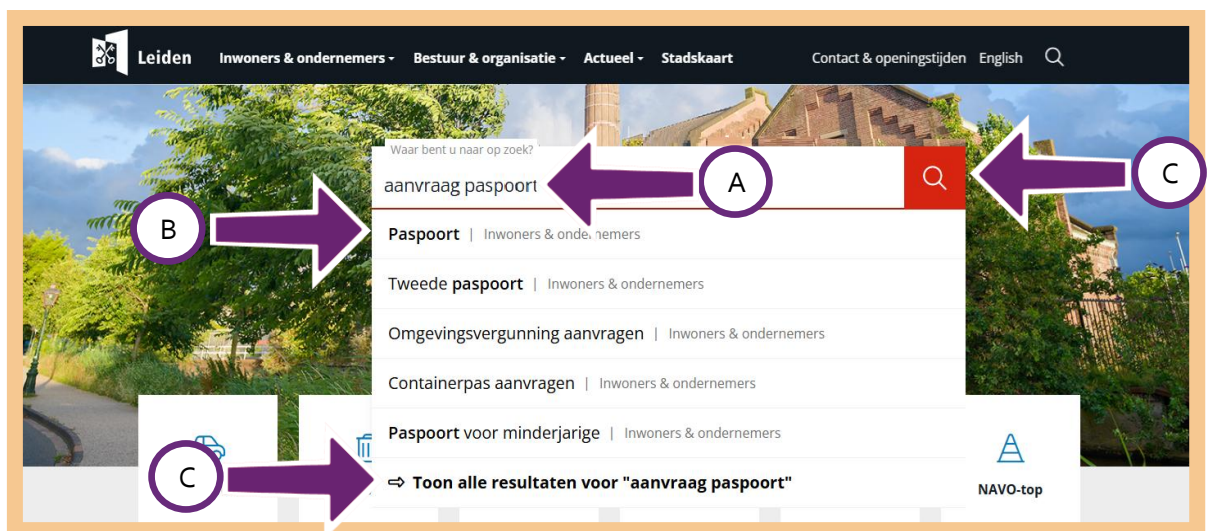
Leiden Inwoners & ondernemers Bestuur & organisatie Actueel Stadskaart Contact & openingstijden English

Waar bent u naar op zoek?

aanvraag paspoort

A

B

C

Paspoort | Inwoners & ondernemers

Tweede paspoort | Inwoners & ondernemers

Omgevingsvergunning aanvragen | Inwoners & ondernemers

Containerpas aanvragen | Inwoners & ondernemers

Paspoort voor minderjarige | Inwoners & ondernemers

C

⇨ Toon alle resultaten voor "aanvraag paspoort"

NAVO-top